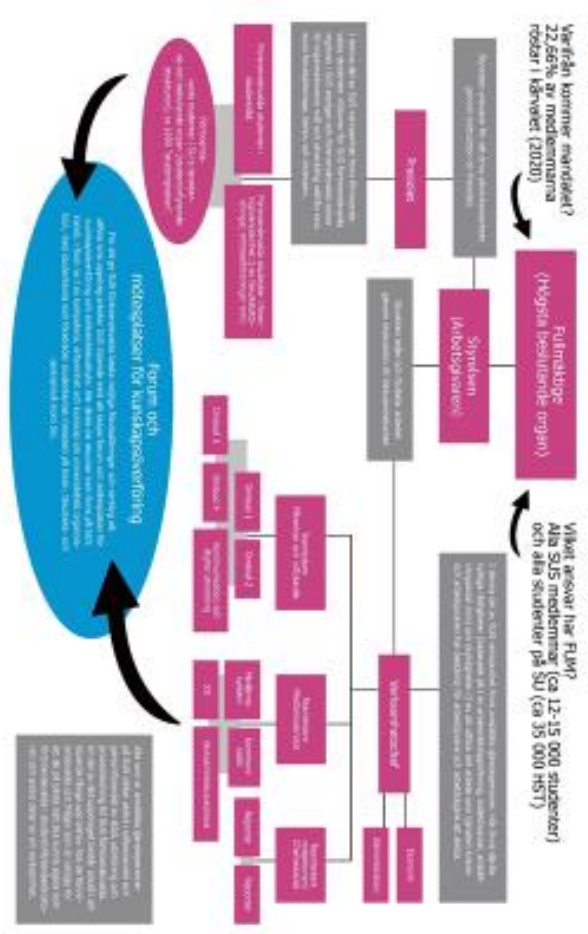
Varifrån kommer mandatet? 22,66% av medlemmarna röstar i kårvalet (2020)

Fullmäktige (Högsta beslutande organ)

Vilket ansvar har FUM? Alla SUS medlemmar (ca 12-15 000 studenter) och alla studenter på SU (ca 35 000 HST)

Styrelsen (Arbetsgivaren)

Presidiet

Verksamhetschef

Forum och mötesplatser för kunskapsöverföring

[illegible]